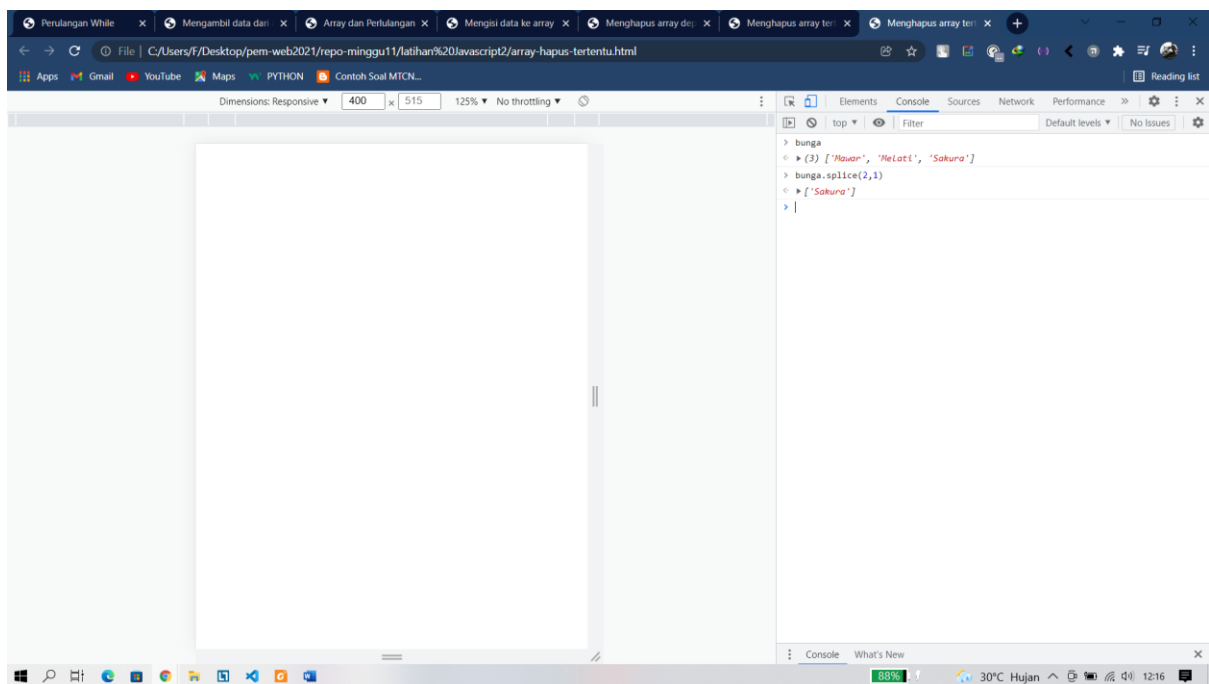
Perulangan While × Mengambil data dari × Array dan Perulangan × Mengisi data ke array × Menghapus array de × Menghapus array ter × Menghapus array ter ×

File | C:/Users/F/Desktop/pem-web2021/repo-minggu11/latihan%20Javascript2/array-hapus-tertentu.html

Apps Gmail YouTube Maps PYTHON Contoh Soal MTCN... Reading list

Dimensions: Responsive ▼ 400 × 515 125% ▼ No throttling ▼

Elements Console Sources Network Performance »

top ▼ Filter Default levels ▼ No Issues

> bunga
< ▸ (3) ['Mawar', 'Melati', 'Sakura']
> bunga.splice(2,1)
< ▸ ['Sakura']
>

Console What's New

88% 30°C Hujan 12:16